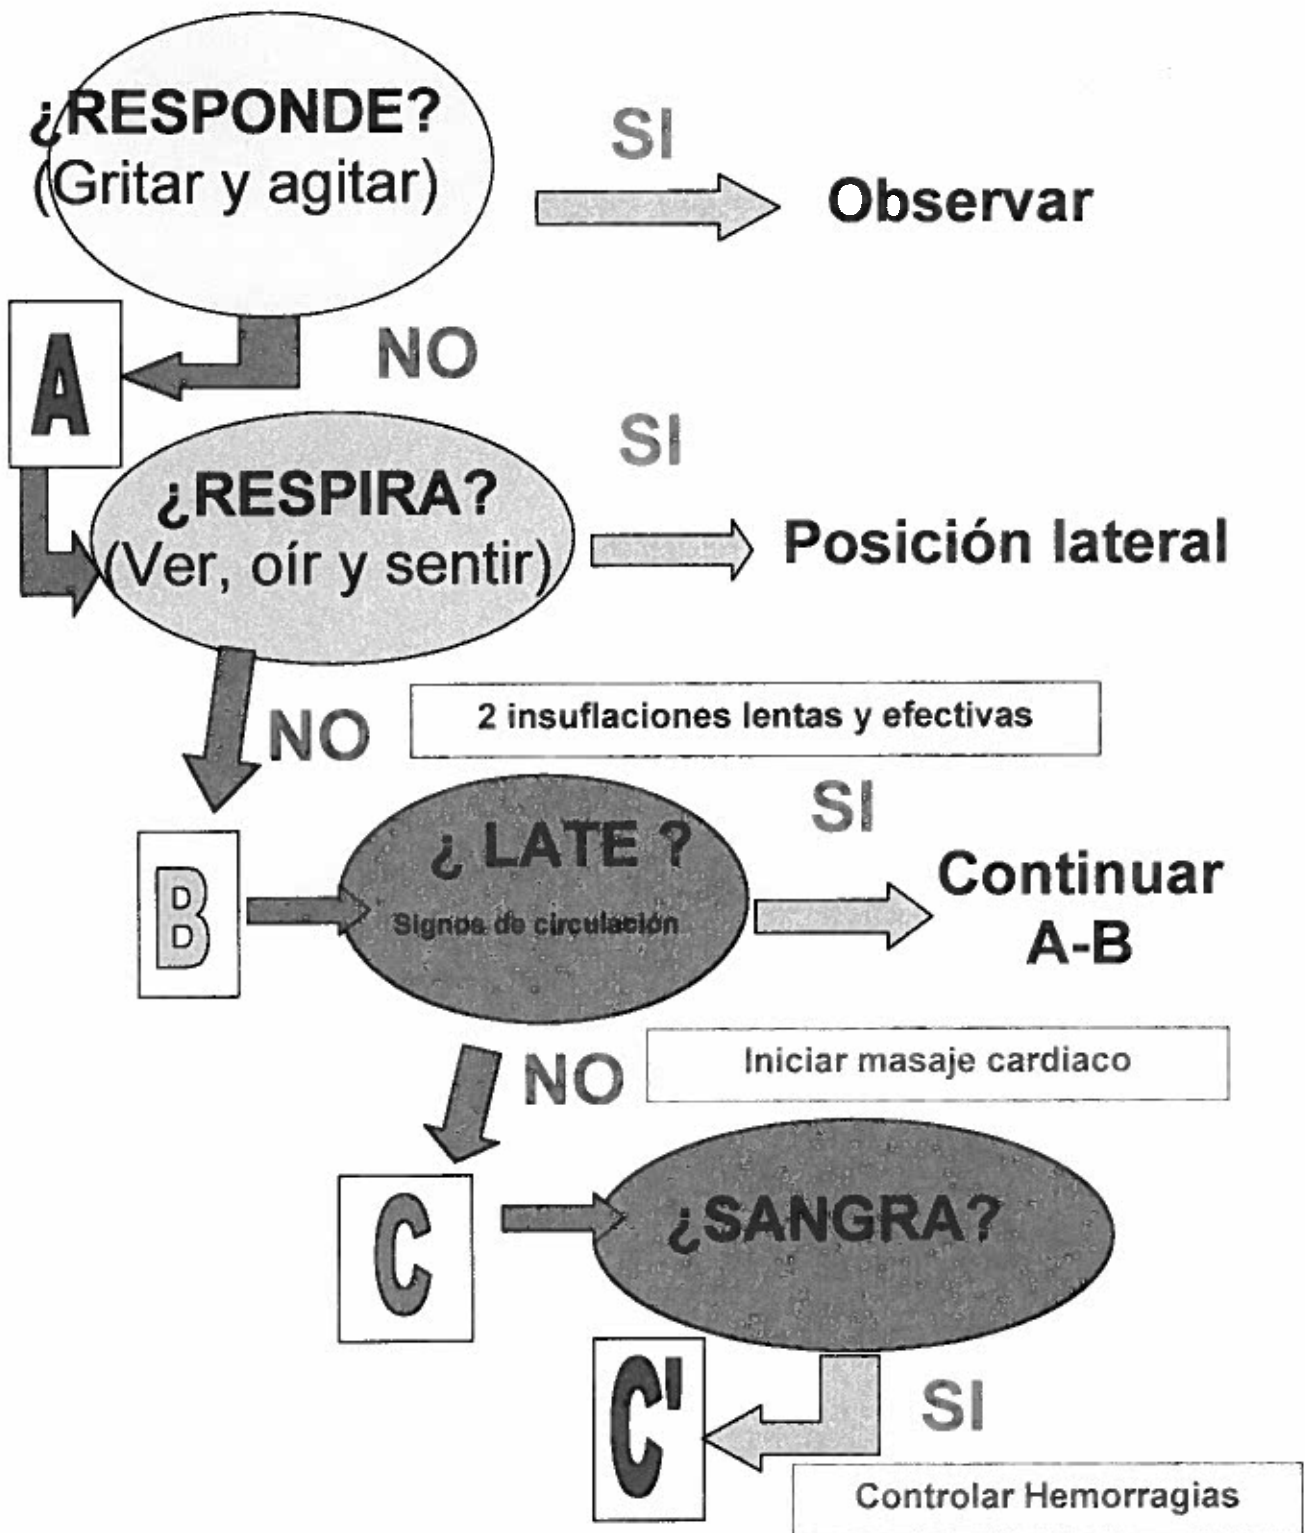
¿RESPONDE?
(Gritar y agitar)

SI

Observar

A

NO

SI

¿RESPIRA?
(Ver, oír y sentir)

Posición lateral

NO

2 insuflaciones lentas y efectivas

SI

B

¿ LATE ?
Signos de circulación

Continuar
A-B

NO

Iniciar masaje cardiaco

C

¿SANGRA?

C'

SI

Controlar Hemorragias